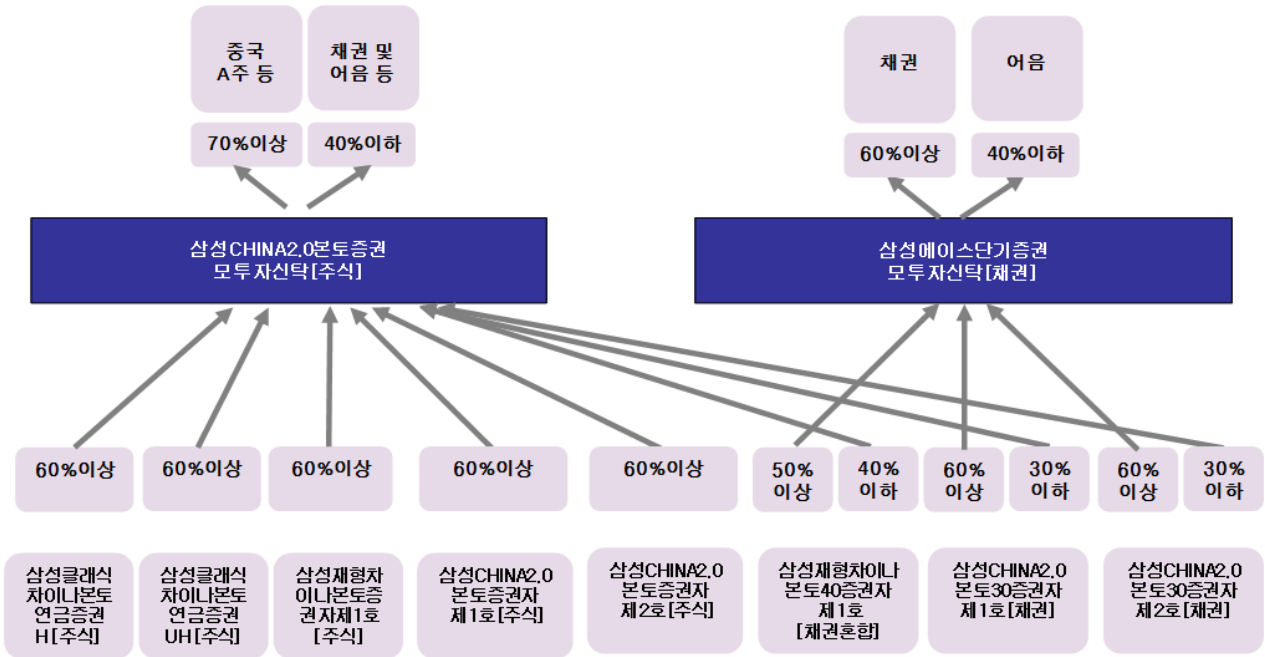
중국
A주 등

채권 및
어음 등

70%이상

40%이하

채권

어음

60%이상

40%이하

삼성CHINA2.0본토증권
모투자신탁[주식]

삼성에이스단기증권
모투자신탁[채권]

60%이상

60%이상

60%이상

60%이상

60%이상

50%
이상

40%
이하

60%
이상

30%
이하

60%
이상

30%
이하

삼성클래식
차이나본토
연금증권
H[주식]

삼성클래식
차이나본토
연금증권
UH[주식]

삼성재형차
이나본토증
권자제1호
[주식]

삼성CHINA2.0
본토증권자
제1호[주식]

삼성CHINA2.0
본토증권자
제2호[주식]

삼성재형차이나
본토40증권자
제1호
[채권혼합]

삼성CHINA2.0
본토30증권자
제1호[채권]

삼성CHINA2.0
본토30증권자
제2호[채권]